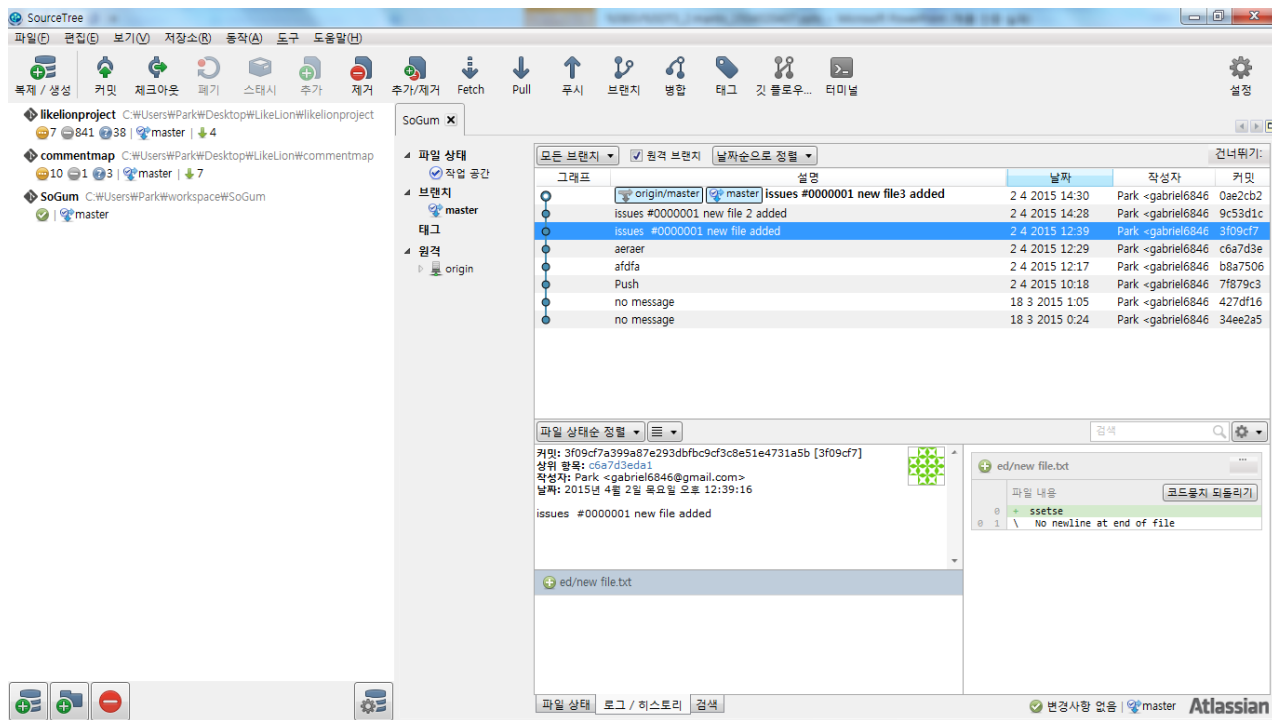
SourceTree

파일(F) 편집(E) 보기(V) 저장소(R) 동작(A) 도구 도움말(H)

복제 / 생성 커밋 체크아웃 폐기 스태시 추가 제거 추가/제거 Fetch Pull 푸시 브랜치 병합 태그 깃 플로우... 터미널 설정

likelionproject C:₩Users₩Park₩Desktop₩LikeLion₩likelionproject
7 841 38 | master | 4

commentmap C:₩Users₩Park₩Desktop₩LikeLion₩commentmap
10 1 3 | master | 7

SoGum C:₩Users₩Park₩workspace₩SoGum
| master

SoGum

파일 상태
작업 공간
브랜치
master
태그
원격
origin

모든 브랜치 원격 브랜치 날짜순으로 정렬 건너뛰기:

| 그래프 | 설명 | 날짜 | 작성자 | 커밋 |
|---|---|---|---|---|
| | origin/master master issues #000001 new file3 added | 2 4 2015 14:30 | Park <gabriel6846 | 0ae2cb2 |
| | issues #0000001 new file 2 added | 2 4 2015 14:28 | Park <gabriel6846 | 9c53d1c |
| | issues #0000001 new file added | 2 4 2015 12:39 | Park <gabriel6846 | 3f09cf7 |
| | aeraer | 2 4 2015 12:29 | Park <gabriel6846 | c6a7d3e |
| | afdfa | 2 4 2015 12:17 | Park <gabriel6846 | b8a7506 |
| | Push | 2 4 2015 10:18 | Park <gabriel6846 | 7f879c3 |
| | no message | 18 3 2015 1:05 | Park <gabriel6846 | 427df16 |
| | no message | 18 3 2015 0:24 | Park <gabriel6846 | 34ee2a5 |

파일 상태순 정렬 검색

커밋: 3f09cf7a399a87e293dbfbc9cf3c8e51e4731a5b [3f09cf7]
상위 항목: c6a7d3eda1
작성자: Park <gabriel6846@gmail.com>
날짜: 2015년 4월 2일 목요일 오후 12:39:16

issues #0000001 new file added

ed/new file.txt

ed/new file.txt
파일 내용 코드뭉치 되돌리기
0 + ssetse
0 1 \ No newline at end of file

파일 상태 로그 / 히스토리 검색

변경사항 없음 | master Atlassian